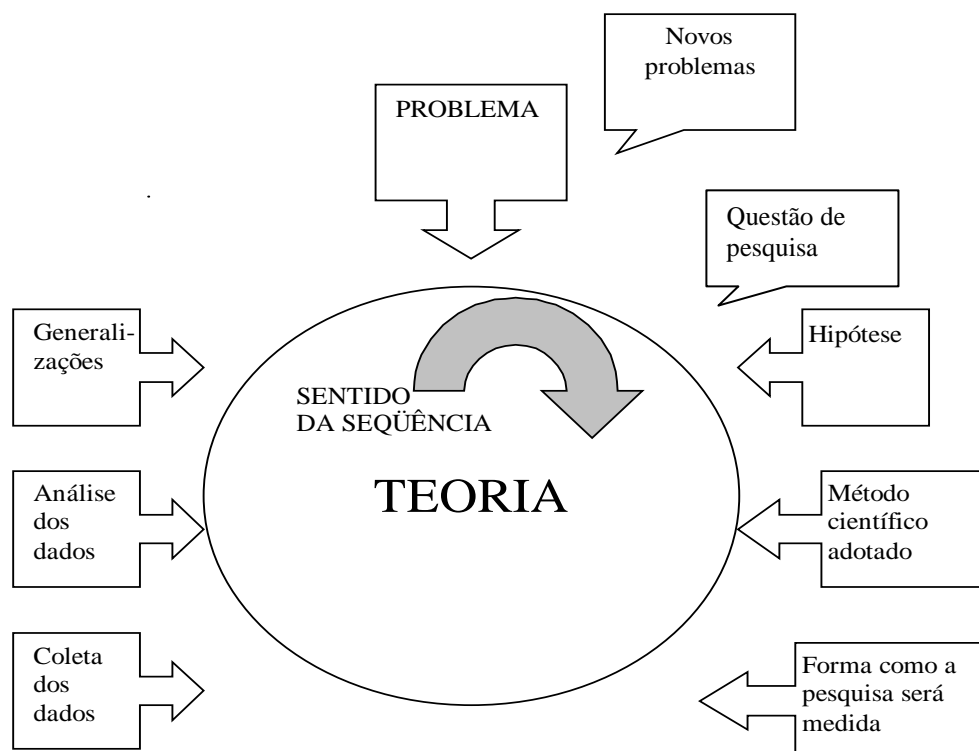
Novos problemas

PROBLEMA

Questão de pesquisa

Generalizações

Hipótese

SENTIDO DA SEQÜÊNCIA

TEORIA

Análise dos dados

Método científico adotado

Coleta dos dados

Forma como a pesquisa será medida